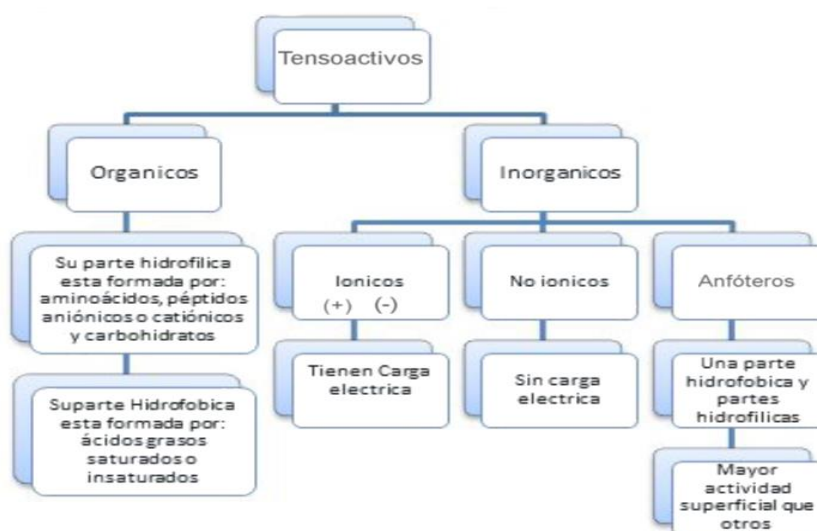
Tensoactivos

Organicos

Su parte hidrofilica esta formada por: aminoácidos, péptidos aniónicos o catiónicos y carbohidratos

Suparte Hidrofobica esta formada por: ácidos grasos saturados o insaturados

Inorganicos

Ionicos
(+) (-)

Tienen Carga electrica

No ionicos

Sin carga electrica

Anfóteros

Una parte hidrofobica y partes hidrofilicas

Mayor actividad superficial que otros